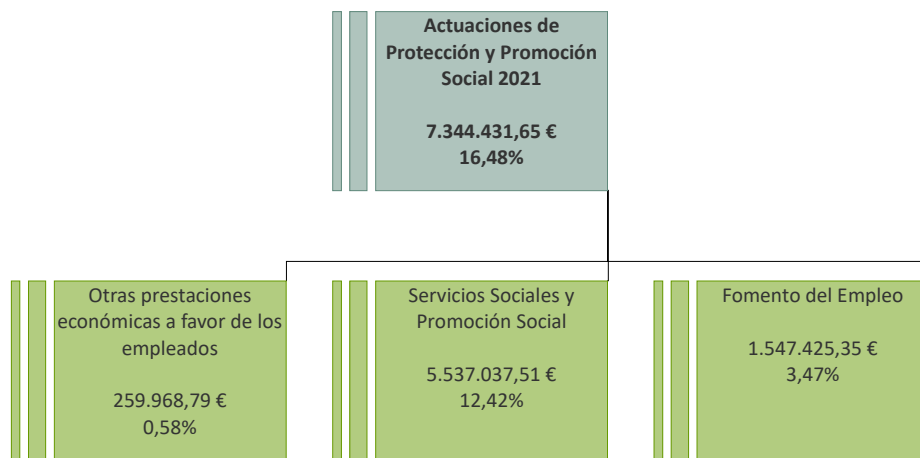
Actuaciones de Protección y Promoción Social 2021

7.344.431,65 €
16,48%

Otras prestaciones económicas a favor de los empleados

259.968,79 €
0,58%

Servicios Sociales y Promoción Social

5.537.037,51 €
12,42%

Fomento del Empleo

1.547.425,35 €
3,47%